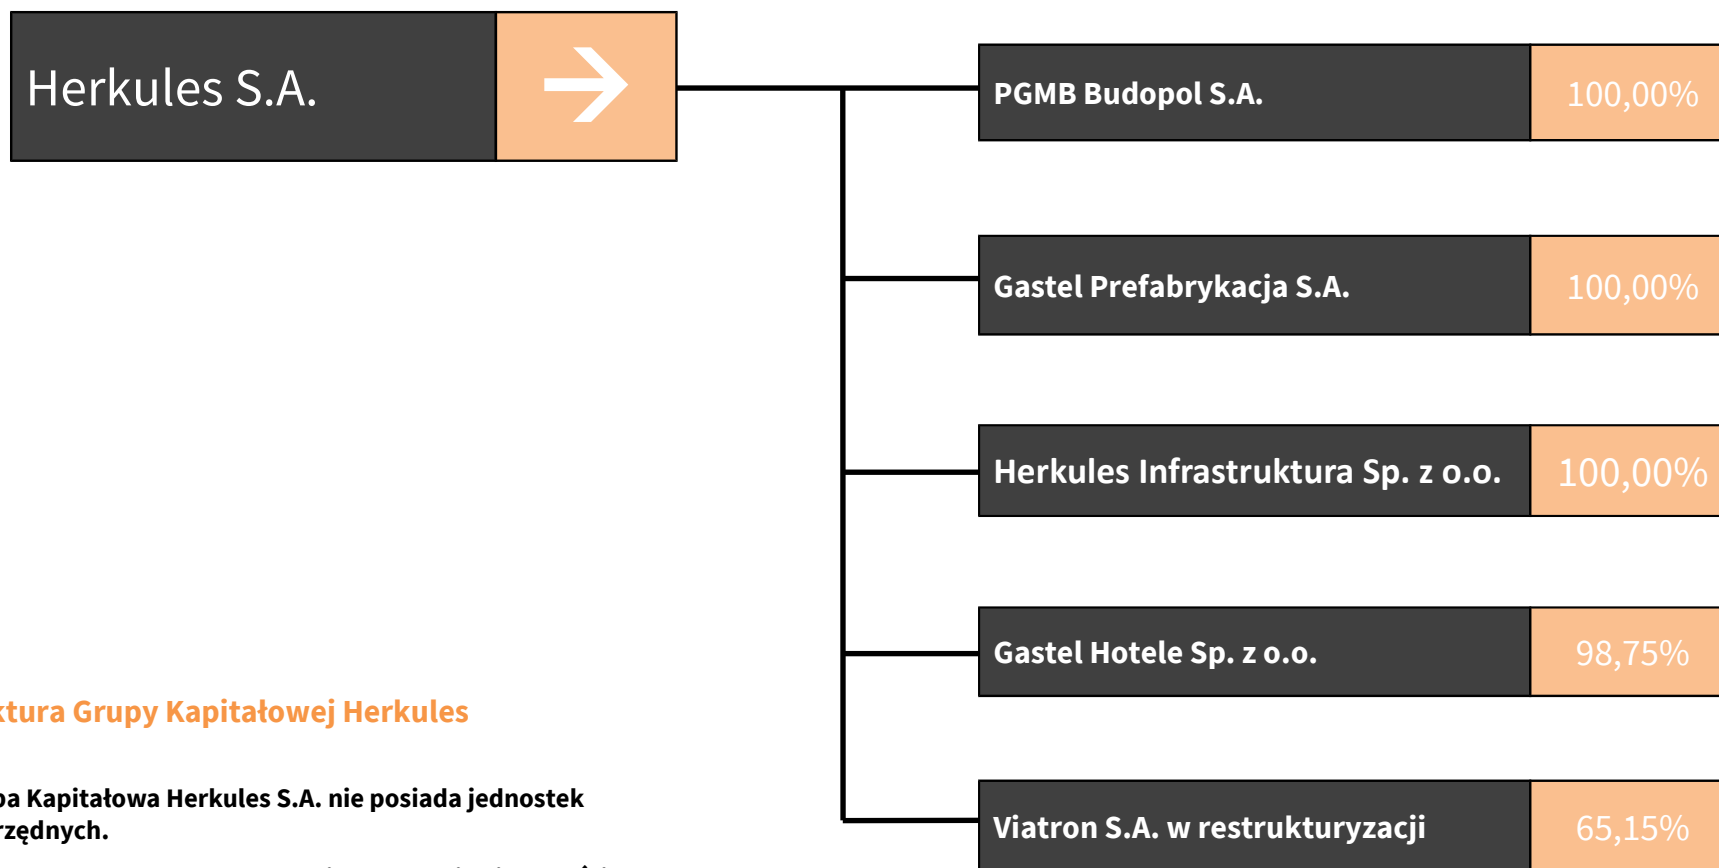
Herkules S.A.

PGMB Budopol S.A. 100,00%

Gastel Prefabrykacja S.A. 100,00%

Herkules Infrastruktura Sp. z o.o. 100,00%

Gastel Hotele Sp. z o.o. 98,75%

Viatron S.A. w restrukturyzacji 65,15%

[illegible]ktura Grupy Kapitałowej Herkules

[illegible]pa Kapitałowa Herkules S.A. nie posiada jednostek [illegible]rzędnych.